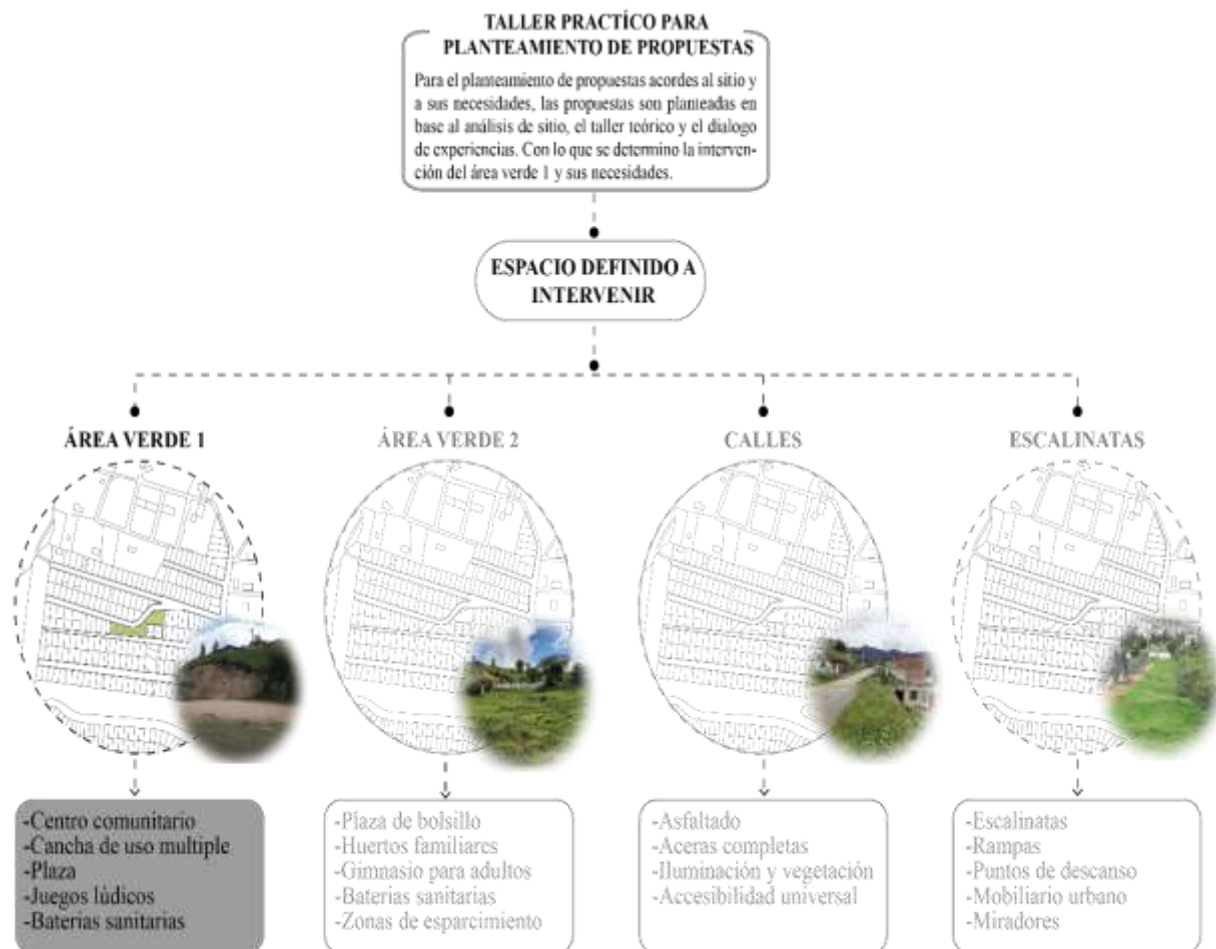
TALLER PRACTÍCO PARA PLANTEAMIENTO DE PROPUESTAS

Para el planteamiento de propuestas acordes al sitio y a sus necesidades, las propuestas son planteadas en base al análisis de sitio, el taller teórico y el dialogo de experiencias. Con lo que se determino la intervención del área verde 1 y sus necesidades.

ESPACIO DEFINIDO A INTERVENIR

ÁREA VERDE 1

ÁREA VERDE 2

CALLES

ESCALINATAS

-Centro comunitario
-Cancha de uso multiple
-Plaza
-Juegos lúdicos
-Baterias sanitarias

-Plaza de bolsillo
-Huertos familiares
-Gimnasio para adultos
-Baterias sanitarias
-Zonas de esparcimiento

-Asfaltado
-Aceras completas
-Iluminación y vegetación
-Accesibilidad universal

-Escalinatas
-Rampas
-Puntos de descanso
-Mobiliario urbano
-Miradores